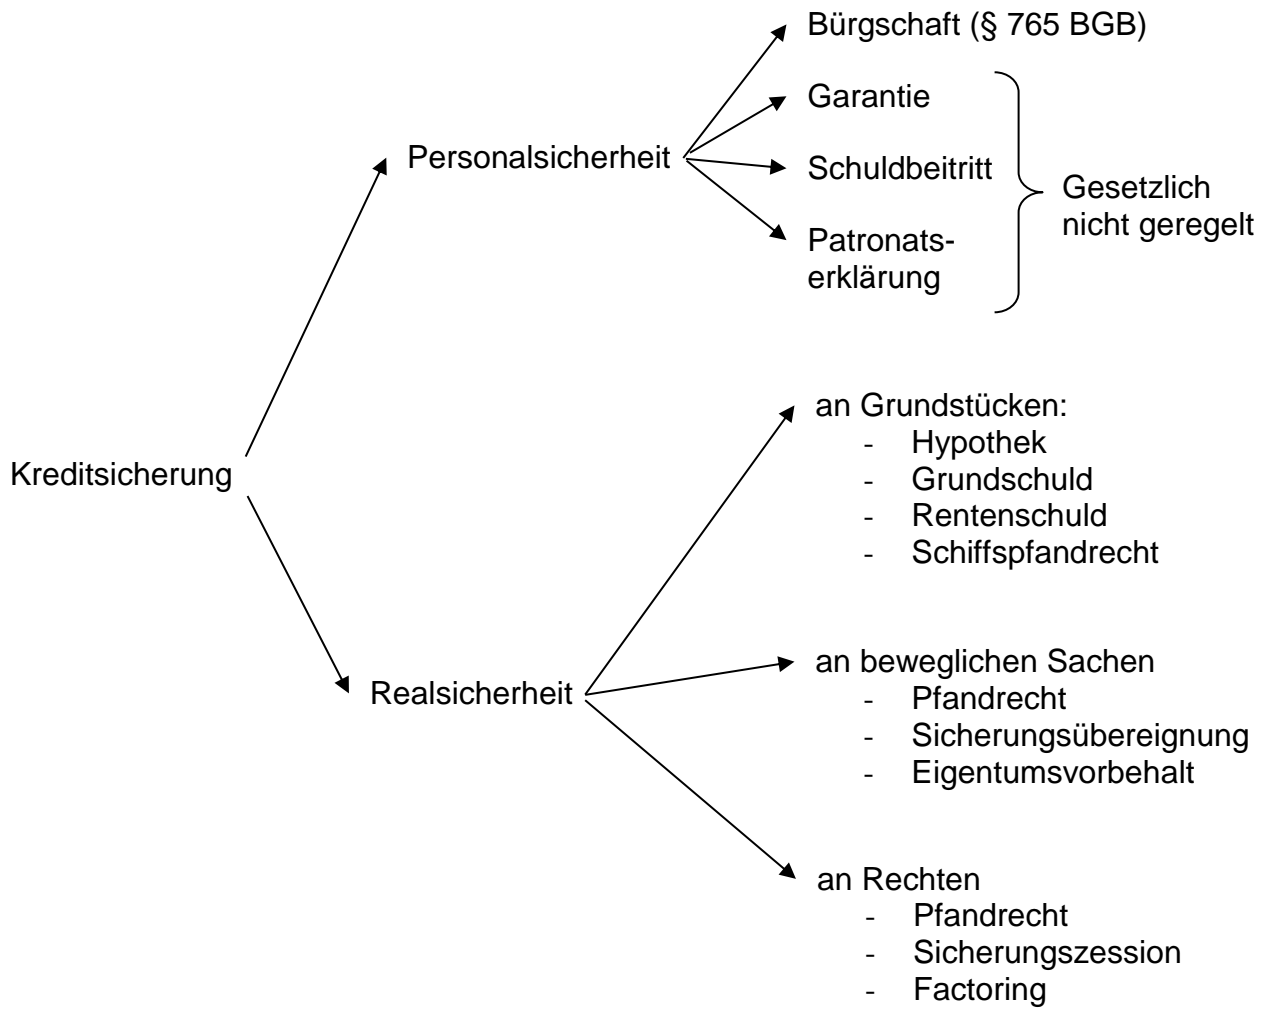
Kreditsicherung

Personalsicherheit

Bürgschaft (§ 765 BGB)

Garantie

Schuldbeitritt

Patronatserklärung

Gesetzlich nicht geregelt

Realsicherheit

an Grundstücken:
- Hypothek
- Grundschuld
- Rentenschuld
- Schiffspfandrecht

an beweglichen Sachen
- Pfandrecht
- Sicherungsübereignung
- Eigentumsvorbehalt

an Rechten
- Pfandrecht
- Sicherungszession
- Factoring